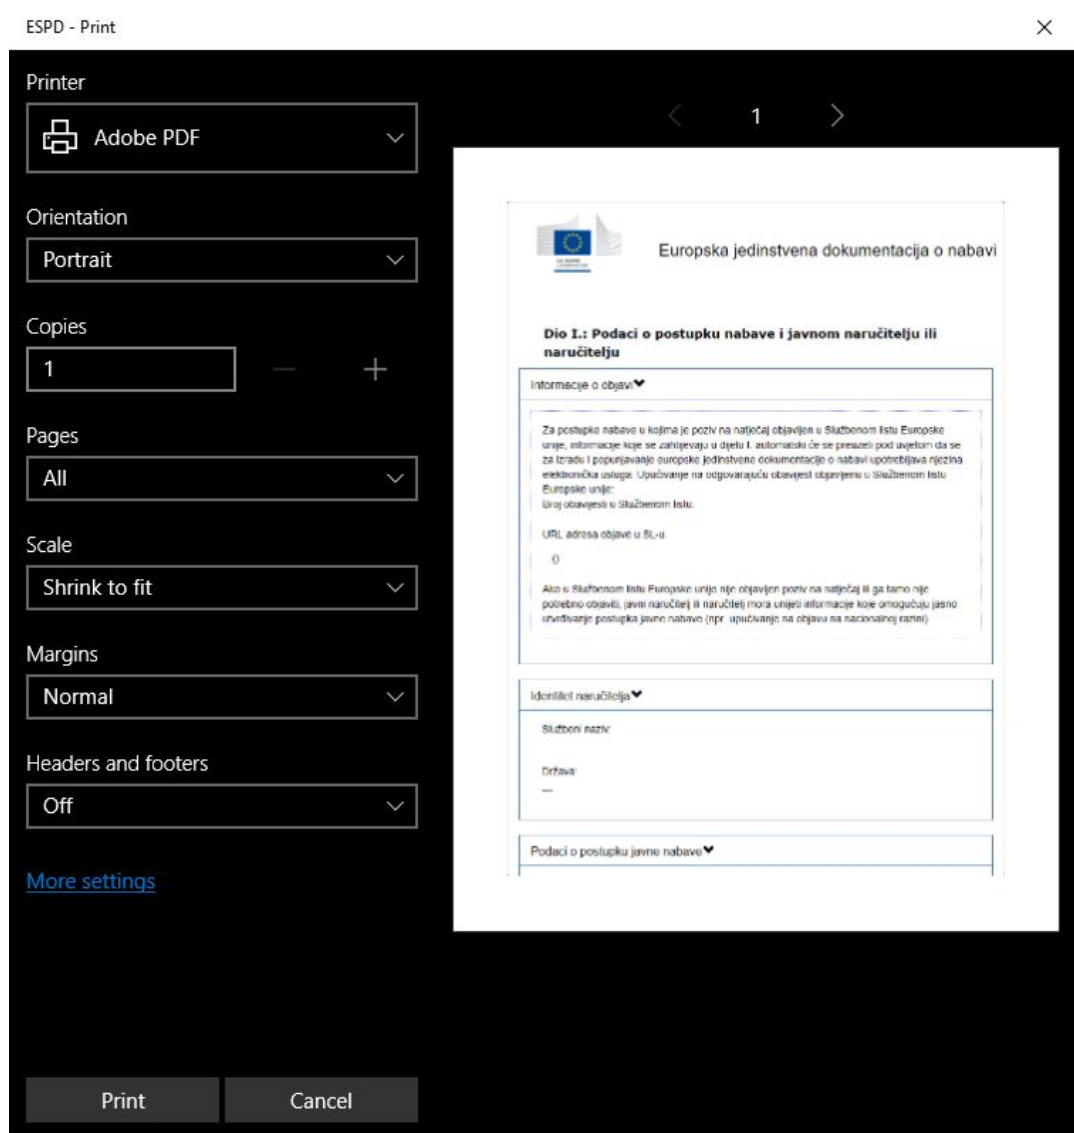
ESPD - Print

×

Printer

Adobe PDF

Orientation

Portrait

Copies

1

Pages

All

Scale

Shrink to fit

Margins

Normal

Headers and footers

Off

More settings

Print

Cancel

1

Europska jedinstvena dokumentacija o nabavi

Dio I.: Podaci o postupku nabave i javnom naručitelju ili naručitelju

Informacije o objavi

Za postupke nabave u kojima je poziv na natječaj objavljen u Službenom listu Europske unije, informacije koje se zahtijevaju u dijelu I. automatski će se preuzeti pod uvjetom da se za izradu i popunjavanje europske jedinstvene dokumentacije o nabavi upotrebljava njezina elektronička usluga. Upućivanje na odgovarajuću obavijest objavljenu u Službenom listu Europske unije:
Broj obavijesti u Službenom listu

URL adresa objave u SL-u

()

Ako u Službenom listu Europske unije nije objavljen poziv na natječaj ili ga tamo nije potrebno objaviti, javni naručitelj ili naručitelj mora unijeti informacije koje omogućuju jasno utvrđivanje postupka javne nabave (npr. upućivanje na objavu na nacionalnoj razini)

Identitet naručitelja

Službeni naziv:

Država:
---

Podaci o postupku javne nabave